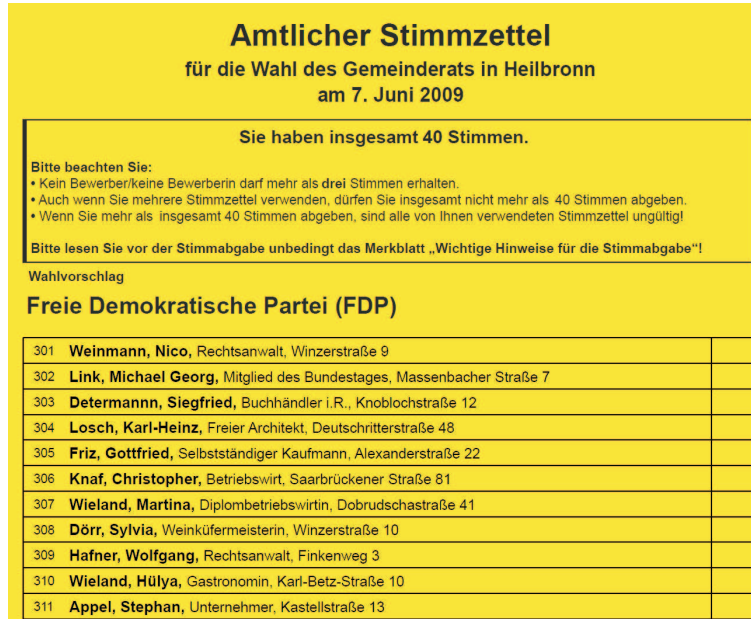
Amtlicher Stimmzettel
für die Wahl des Gemeinderats in Heilbronn
am 7. Juni 2009

Sie haben insgesamt 40 Stimmen.

Bitte beachten Sie:
• Kein Bewerber/keine Bewerberin darf mehr als drei Stimmen erhalten.
• Auch wenn Sie mehrere Stimmzettel verwenden, dürfen Sie insgesamt nicht mehr als 40 Stimmen abgeben.
• Wenn Sie mehr als insgesamt 40 Stimmen abgeben, sind alle von Ihnen verwendeten Stimmzettel ungültig!

Bitte lesen Sie vor der Stimmabgabe unbedingt das Merkblatt „Wichtige Hinweise für die Stimmabgabe"!

Wahlvorschlag
Freie Demokratische Partei (FDP)

| | |
|---|---|
| 301 Weinmann, Nico, Rechtsanwalt, Winzerstraße 9 | |
| 302 Link, Michael Georg, Mitglied des Bundestages, Massenbacher Straße 7 | |
| 303 Determann, Siegfried, Buchhändler i.R., Knoblochstraße 12 | |
| 304 Losch, Karl-Heinz, Freier Architekt, Deutschritterstraße 48 | |
| 305 Friz, Gottfried, Selbstständiger Kaufmann, Alexanderstraße 22 | |
| 306 Knaf, Christopher, Betriebswirt, Saarbrückener Straße 81 | |
| 307 Wieland, Martina, Diplombetriebswirtin, Dobrudschastraße 41 | |
| 308 Dörr, Sylvia, Weinküfermeisterin, Winzerstraße 10 | |
| 309 Hafner, Wolfgang, Rechtsanwalt, Finkenweg 3 | |
| 310 Wieland, Hülya, Gastronomin, Karl-Betz-Straße 10 | |
| 311 Appel, Stephan, Unternehmer, Kastellstraße 13 | |